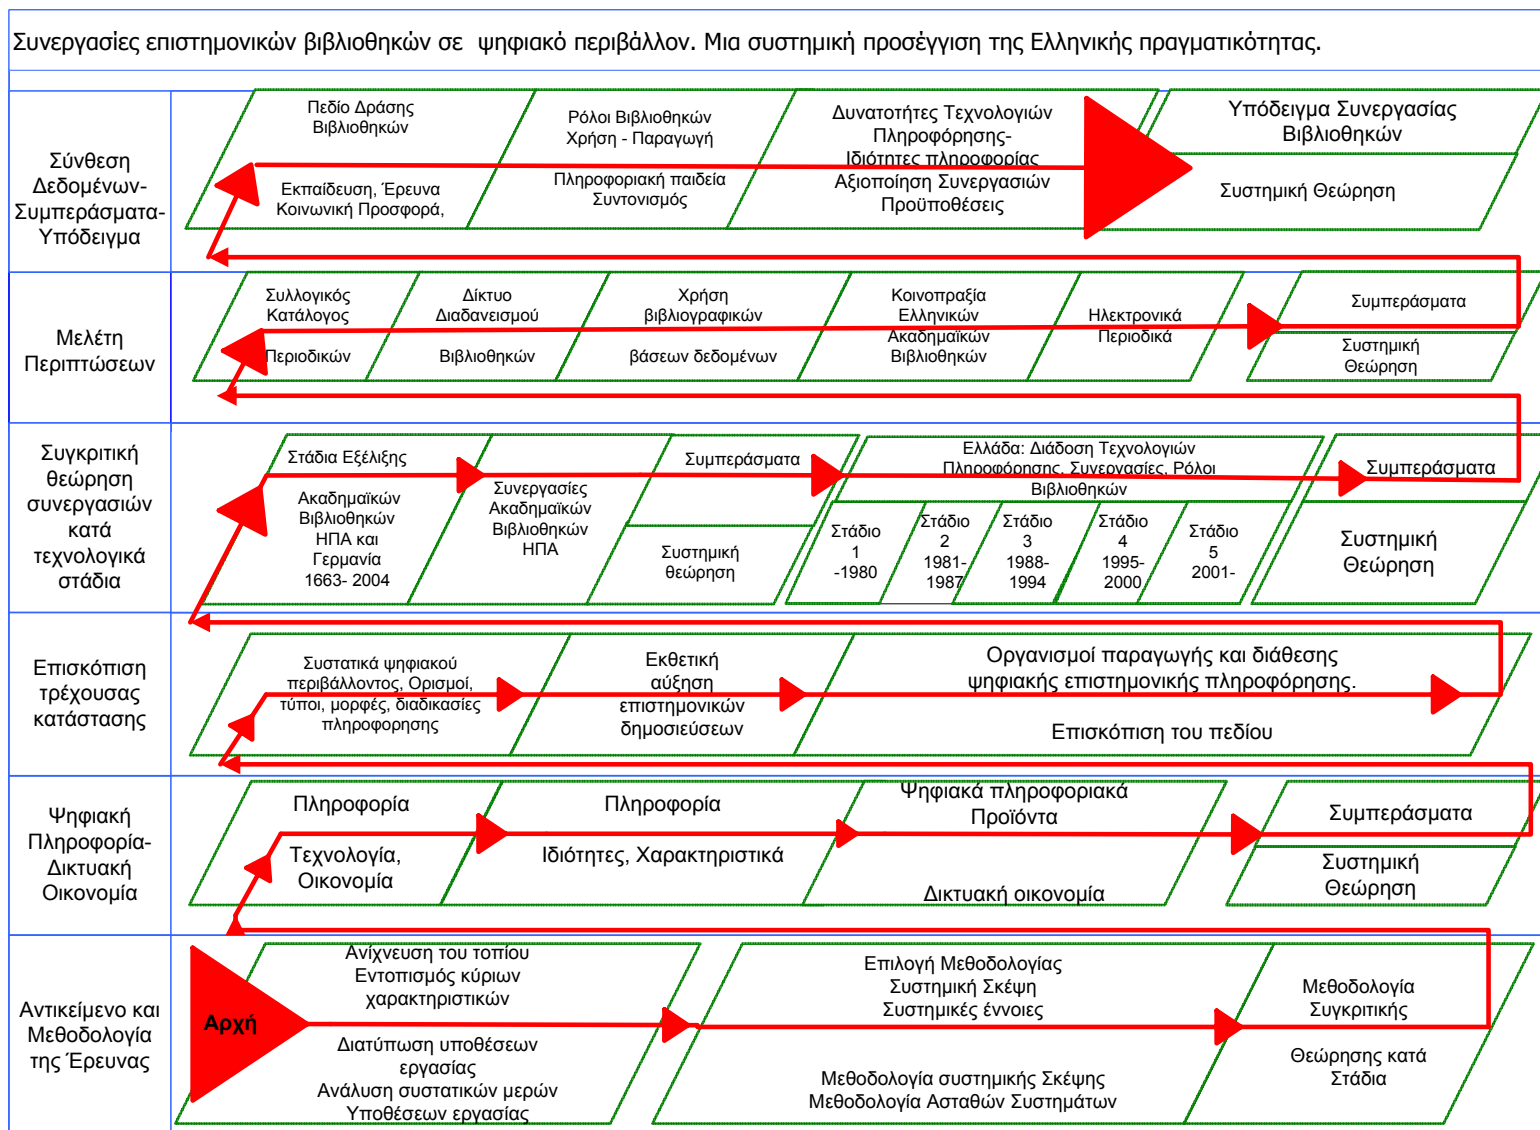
Συνεργασίες επιστημονικών βιβλιοθηκών σε ψηφιακό περιβάλλον. Μια συστημική προσέγγιση της Ελληνικής πραγματικότητας.

Σύνθεση Δεδομένων-Συμπεράσματα-Υπόδειγμα

Πεδίο Δράσης Βιβλιοθηκών

Εκπαίδευση, Έρευνα Κοινωνική Προσφορά,

Ρόλοι Βιβλιοθηκών Χρήση - Παραγωγή

Πληροφοριακή παιδεία Συντονισμός

Δυνατότητες Τεχνολογιών Πληροφόρησης- Ιδιότητες πληροφορίας

Αξιοποίηση Συνεργασιών Προϋποθέσεις

Υπόδειγμα Συνεργασίας Βιβλιοθηκών

Συστημική Θεώρηση

Μελέτη Περιπτώσεων

Συλλογικός Κατάλογος

Περιοδικών

Δίκτυο Διαδανεισμού

Βιβλιοθηκών

Χρήση βιβλιογραφικών

βάσεων δεδομένων

Κοινοπραξία Ελληνικών Ακαδημαϊκών Βιβλιοθηκών

Ηλεκτρονικά Περιοδικά

Συμπεράσματα

Συστημική Θεώρηση

Συγκριτική θεώρηση συνεργασιών κατά τεχνολογικά στάδια

Στάδια Εξέλιξης

Ακαδημαϊκών Βιβλιοθηκών ΗΠΑ και Γερμανία 1663- 2004

Συνεργασίες Ακαδημαϊκών Βιβλιοθηκών ΗΠΑ

Συμπεράσματα

Συστημική θεώρηση

Ελλάδα: Διάδοση Τεχνολογιών Πληροφόρησης, Συνεργασίες, Ρόλοι Βιβλιοθηκών

Στάδιο 1 -1980

Στάδιο 2 1981-1987

Στάδιο 3 1988-1994

Στάδιο 4 1995-2000

Στάδιο 5 2001-

Συμπεράσματα

Συστημική Θεώρηση

Επισκόπιση τρέχουσας κατάστασης

Συστατικά ψηφιακού περιβάλλοντος, Ορισμοί, τύποι, μορφές, διαδικασίες πληροφόρησης

Εκθετική αύξηση επιστημονικών δημοσιεύσεων

Οργανισμοί παραγωγής και διάθεσης ψηφιακής επιστημονικής πληροφόρησης.

Επισκόπιση του πεδίου

Ψηφιακή Πληροφορία-Δικτυακή Οικονομία

Πληροφορία

Τεχνολογία, Οικονομία

Πληροφορία

Ιδιότητες, Χαρακτηριστικά

Ψηφιακά πληροφοριακά Προϊόντα

Δικτυακή οικονομία

Συμπεράσματα

Συστημική Θεώρηση

Αντικείμενο και Μεθοδολογία της Έρευνας

Αρχή

Ανίχνευση του τοπίου Εντοπισμός κύριων χαρακτηριστικών

Διατύπωση υποθέσεων εργασίας Ανάλυση συστατικών μερών Υποθέσεων εργασίας

Επιλογή Μεθοδολογίας Συστημική Σκέψη Συστημικές έννοιες

Μεθοδολογία συστημικής Σκέψης Μεθοδολογία Ασταθών Συστημάτων

Μεθοδολογία Συγκριτικής

Θεώρησης κατά Στάδια